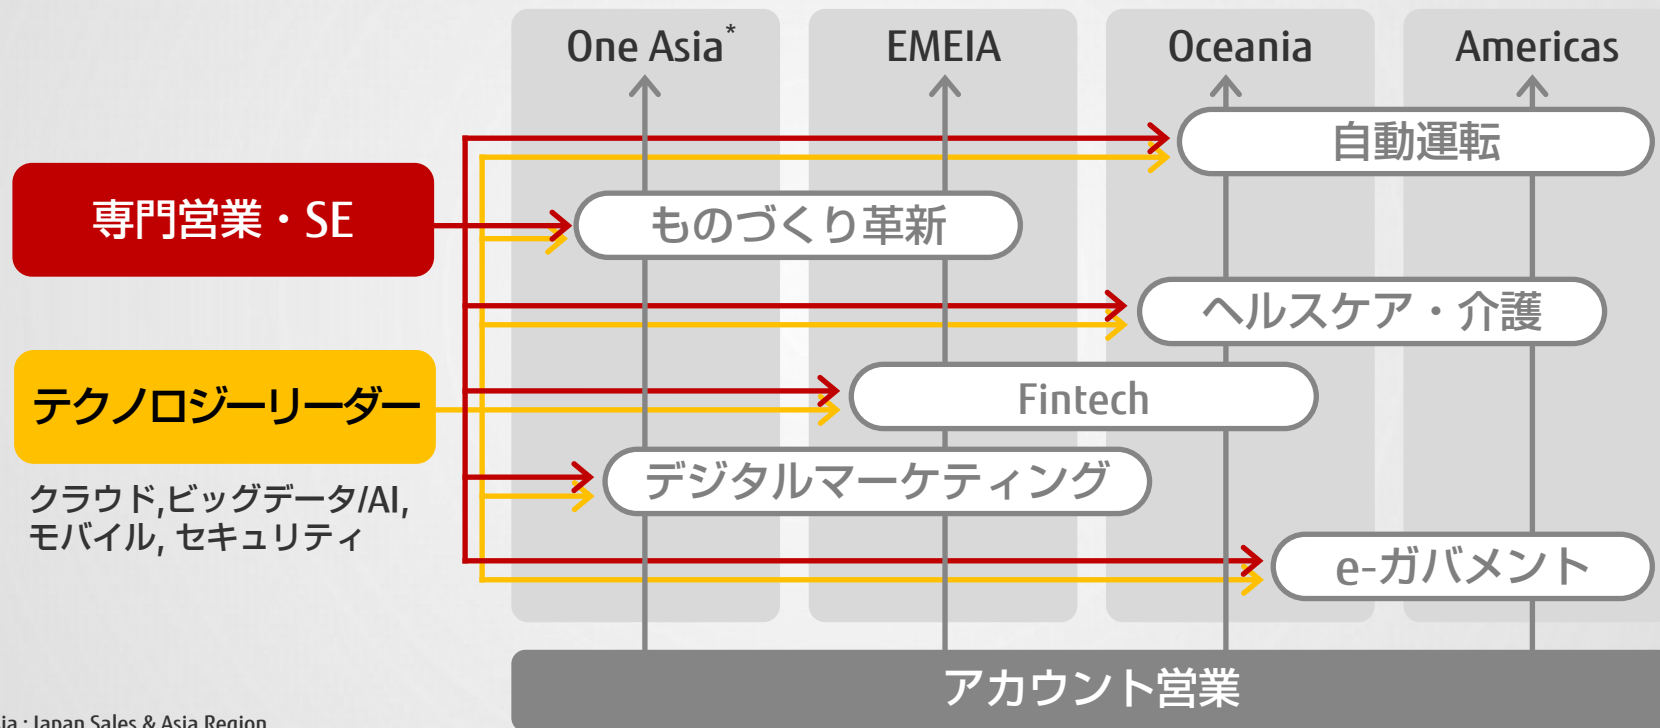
One Asia*

EMEIA

Oceania

Americas

専門営業・SE

テクノロジーリーダー

クラウド,ビッグデータ/AI, モバイル, セキュリティ

自動運転

ものづくり革新

ヘルスケア・介護

Fintech

デジタルマーケティング

e-ガバメント

アカウント営業

ia : Japan Sales & Asia Region